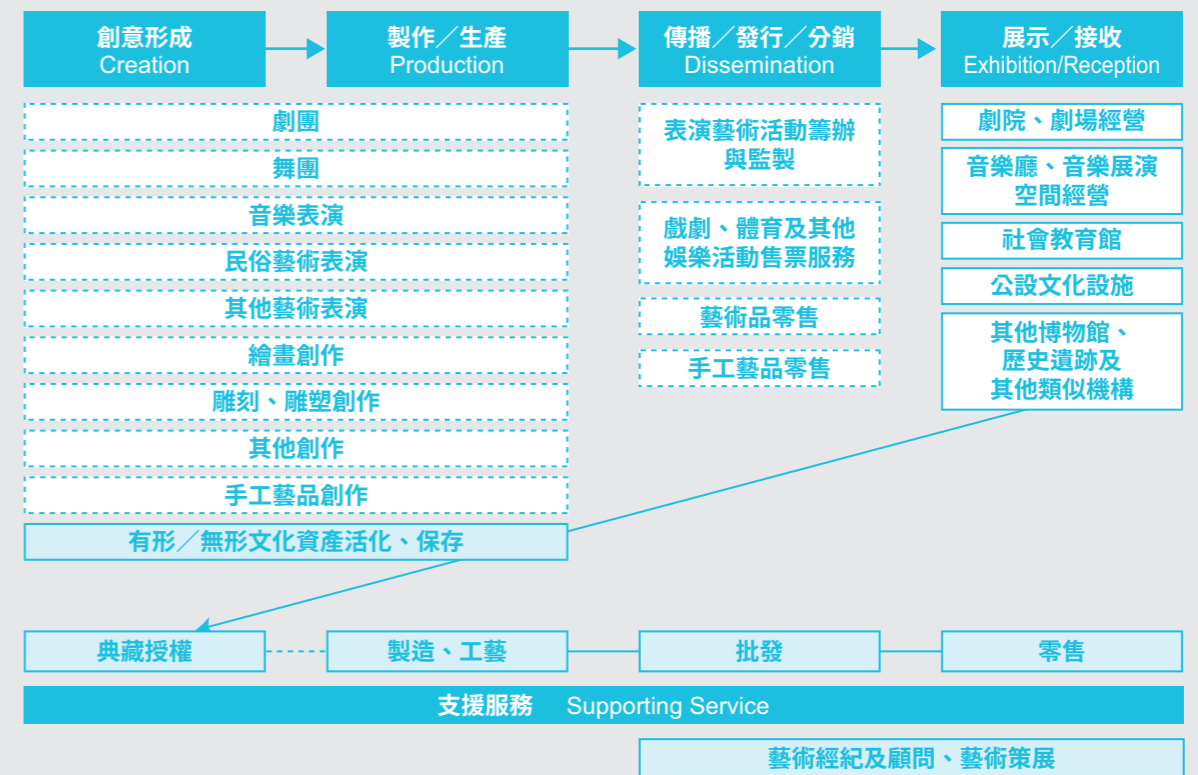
創意形成
Creation

製作／生產
Production

傳播／發行／分銷
Dissemination

展示／接收
Exhibition/Reception

劇團

舞團

音樂表演

民俗藝術表演

其他藝術表演

繪畫創作

雕刻、雕塑創作

其他創作

手工藝品創作

有形／無形文化資產活化、保存

表演藝術活動籌辦與監製

戲劇、體育及其他娛樂活動售票服務

藝術品零售

手工藝品零售

劇院、劇場經營

音樂廳、音樂展演空間經營

社會教育館

公設文化設施

其他博物館、歷史遺跡及其他類似機構

典藏授權

製造、工藝

批發

零售

支援服務 Supporting Service

藝術經紀及顧問、藝術策展